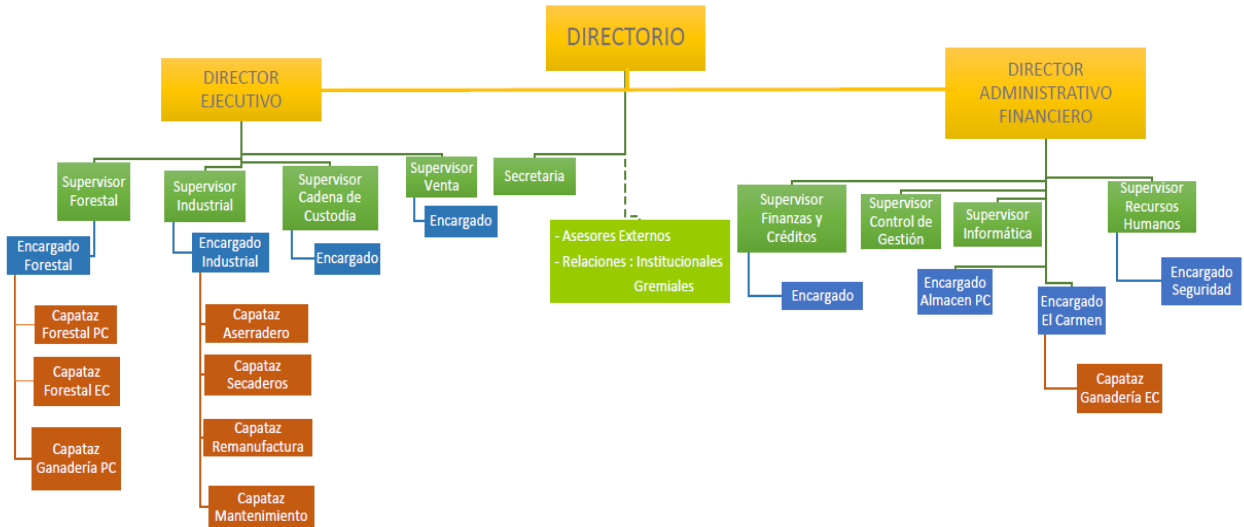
DIRECTORIO

DIRECTOR EJECUTIVO

DIRECTOR ADMINISTRATIVO FINANCIERO

Supervisor Forestal

Encargado Forestal

Capataz Forestal PC

Capataz Forestal EC

Capataz Ganadería PC

Supervisor Industrial

Encargado Industrial

Capataz Aserradero

Capataz Secaderos

Capataz Remanufactura

Capataz Mantenimiento

Supervisor Cadena de Custodia

Encargado

Supervisor Venta

Encargado

Secretaria

- Asesores Externos
- Relaciones : Institucionales Gremiales

Supervisor Finanzas y Créditos

Encargado

Supervisor Control de Gestión

Supervisor Informática

Encargado Almacen PC

Encargado El Carmen

Capataz Ganadería EC

Supervisor Recursos Humanos

Encargado Seguridad